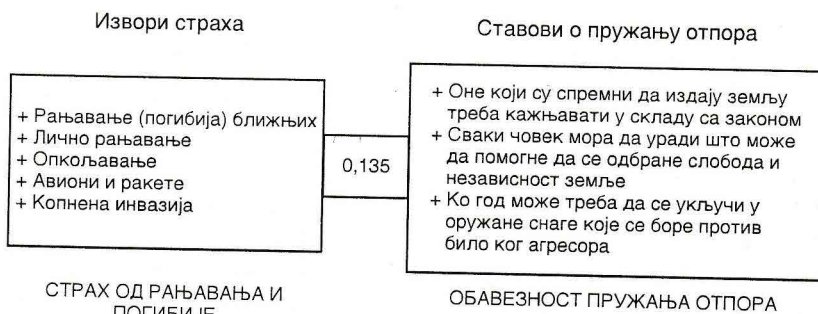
Извори страха

Ставови о пружању отпора

+ Рањавање (погибија) ближњих
+ Лично рањавање
+ Опкољавање
+ Авиони и ракете
+ Копнена инвазија

0,135

+ Оне који су спремни да издају земљу треба кажњавати у складу са законом
+ Сваки човек мора да уради што може да помогне да се одбране слобода и независност земље
+ Ко год може треба да се укључи у оружане снаге које се боре против било ког агресора

СТРАХ ОД РАЊАВАЊА И ПОГИБИЈЕ

ОБАВЕЗНОСТ ПРУЖАЊА ОТПОРА